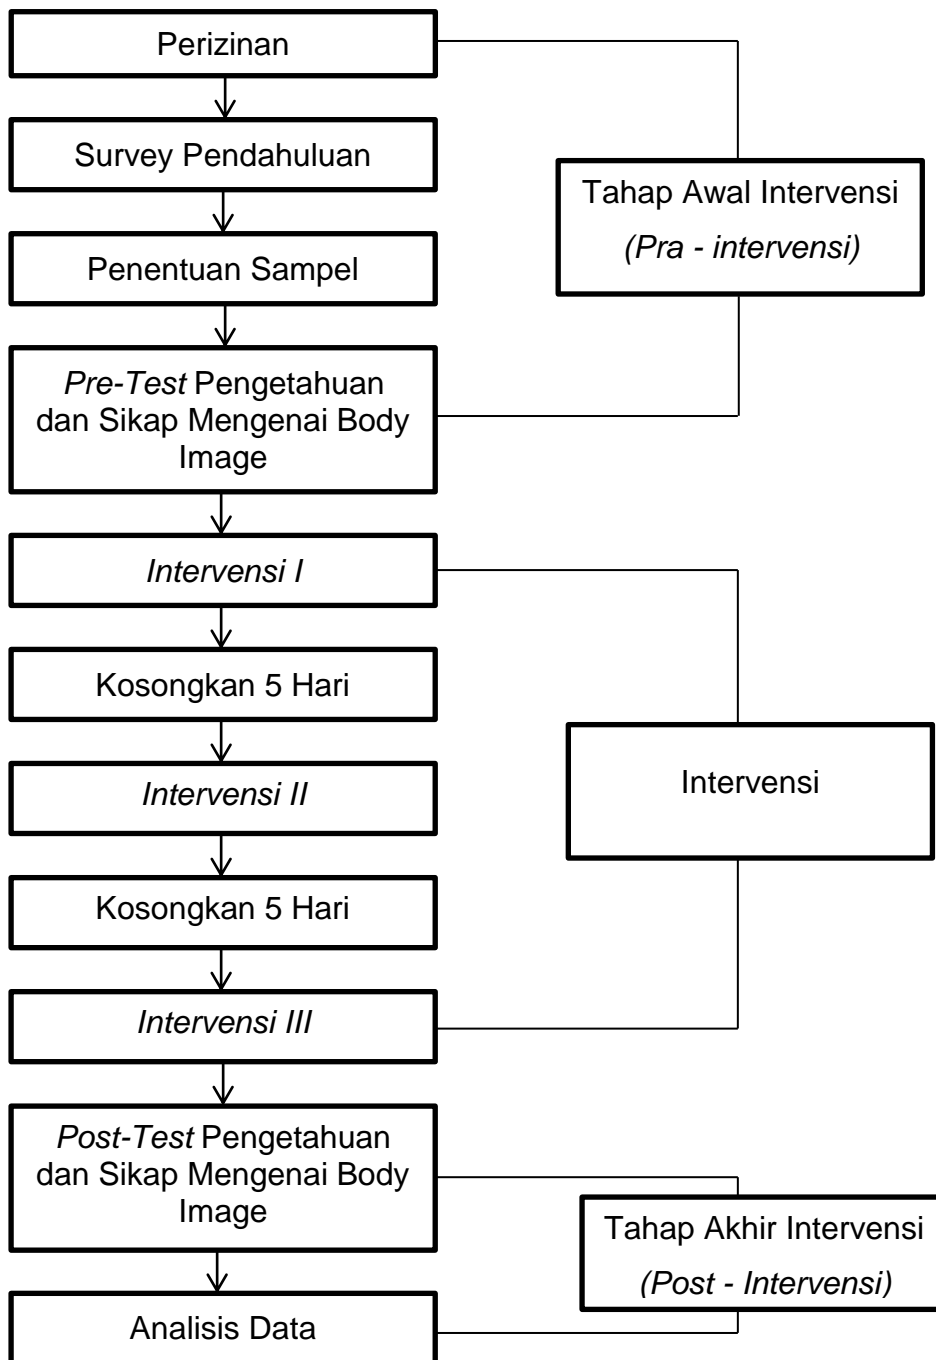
Perizinan

Survey Pendahuluan

Penentuan Sampel

Pre-Test Pengetahuan dan Sikap Mengenai Body Image

Tahap Awal Intervensi
(Pra - intervensi)

Intervensi I

Kosongkan 5 Hari

Intervensi II

Kosongkan 5 Hari

Intervensi III

Intervensi

Post-Test Pengetahuan dan Sikap Mengenai Body Image

Analisis Data

Tahap Akhir Intervensi
(Post - Intervensi)